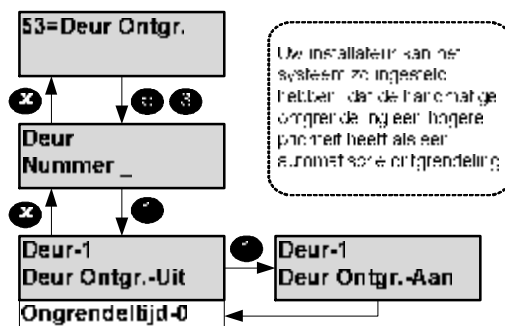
53=Deur Ontgr.

Uw installateur kan het systeem zo ingesteld hebben, dat de handmatige ontgrendeling een hogere prioriteit heeft als een automatische ontgrendeling.

Deur
Nummer _

Deur-1
Deur Ontgr.-Uit

Deur-1
Deur Ontgr.-Aan

Ongrendeltijd-0